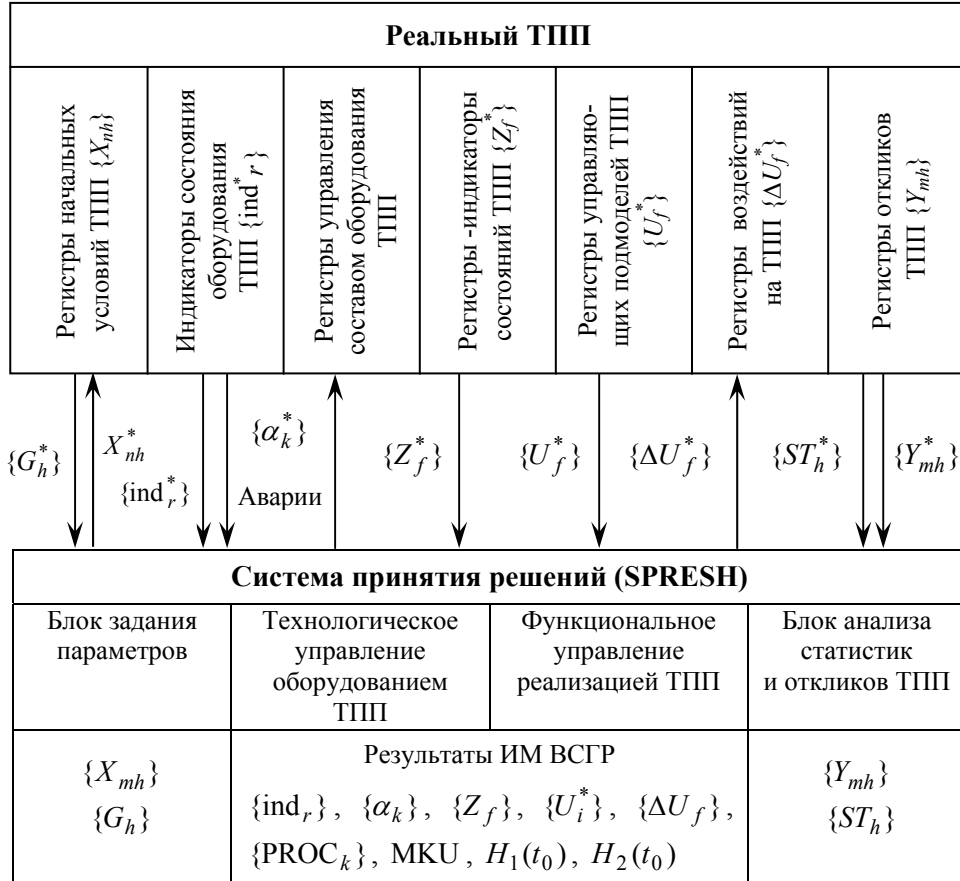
Реальный ТПП

Регистры начальных условий ТПП $\{X_{nh}\}$

Индикаторы состояния оборудования ТПП $\{\text{ind}^*_r\}$

Регистры управления составом оборудования ТПП

Регистры -индикаторы состояний ТПП $\{Z^*_f\}$

Регистры управляющих подмоделей ТПП $\{U^*_f\}$

Регистры воздействий на ТПП $\{\Delta U^*_f\}$

Регистры откликов ТПП $\{Y_{mh}\}$

$\{G^*_h\}$ $X^*_{nh}$ $\{\text{ind}^*_r\}$ $\{\alpha^*_k\}$ Аварии $\{Z^*_f\}$ $\{U^*_f\}$ $\{\Delta U^*_f\}$ $\{ST^*_h\}$ $\{Y^*_{mh}\}$

Система принятия решений (SPRESH)

| Блок задания параметров | Технологическое управление оборудованием ТПП | Функциональное управление реализацией ТПП | Блок анализа статистик и откликов ТПП |
|---|---|---|---|
| $\{X_{mh}\}$ $\{G_h\}$ | Результаты ИМ ВСГР $\{\text{ind}_r\}$, $\{\alpha_k\}$, $\{Z_f\}$, $\{U^*_i\}$, $\{\Delta U_f\}$, $\{\text{PROC}_k\}$, MKU, $H_1(t_0)$, $H_2(t_0)$ | | $\{Y_{mh}\}$ $\{ST_h\}$ |